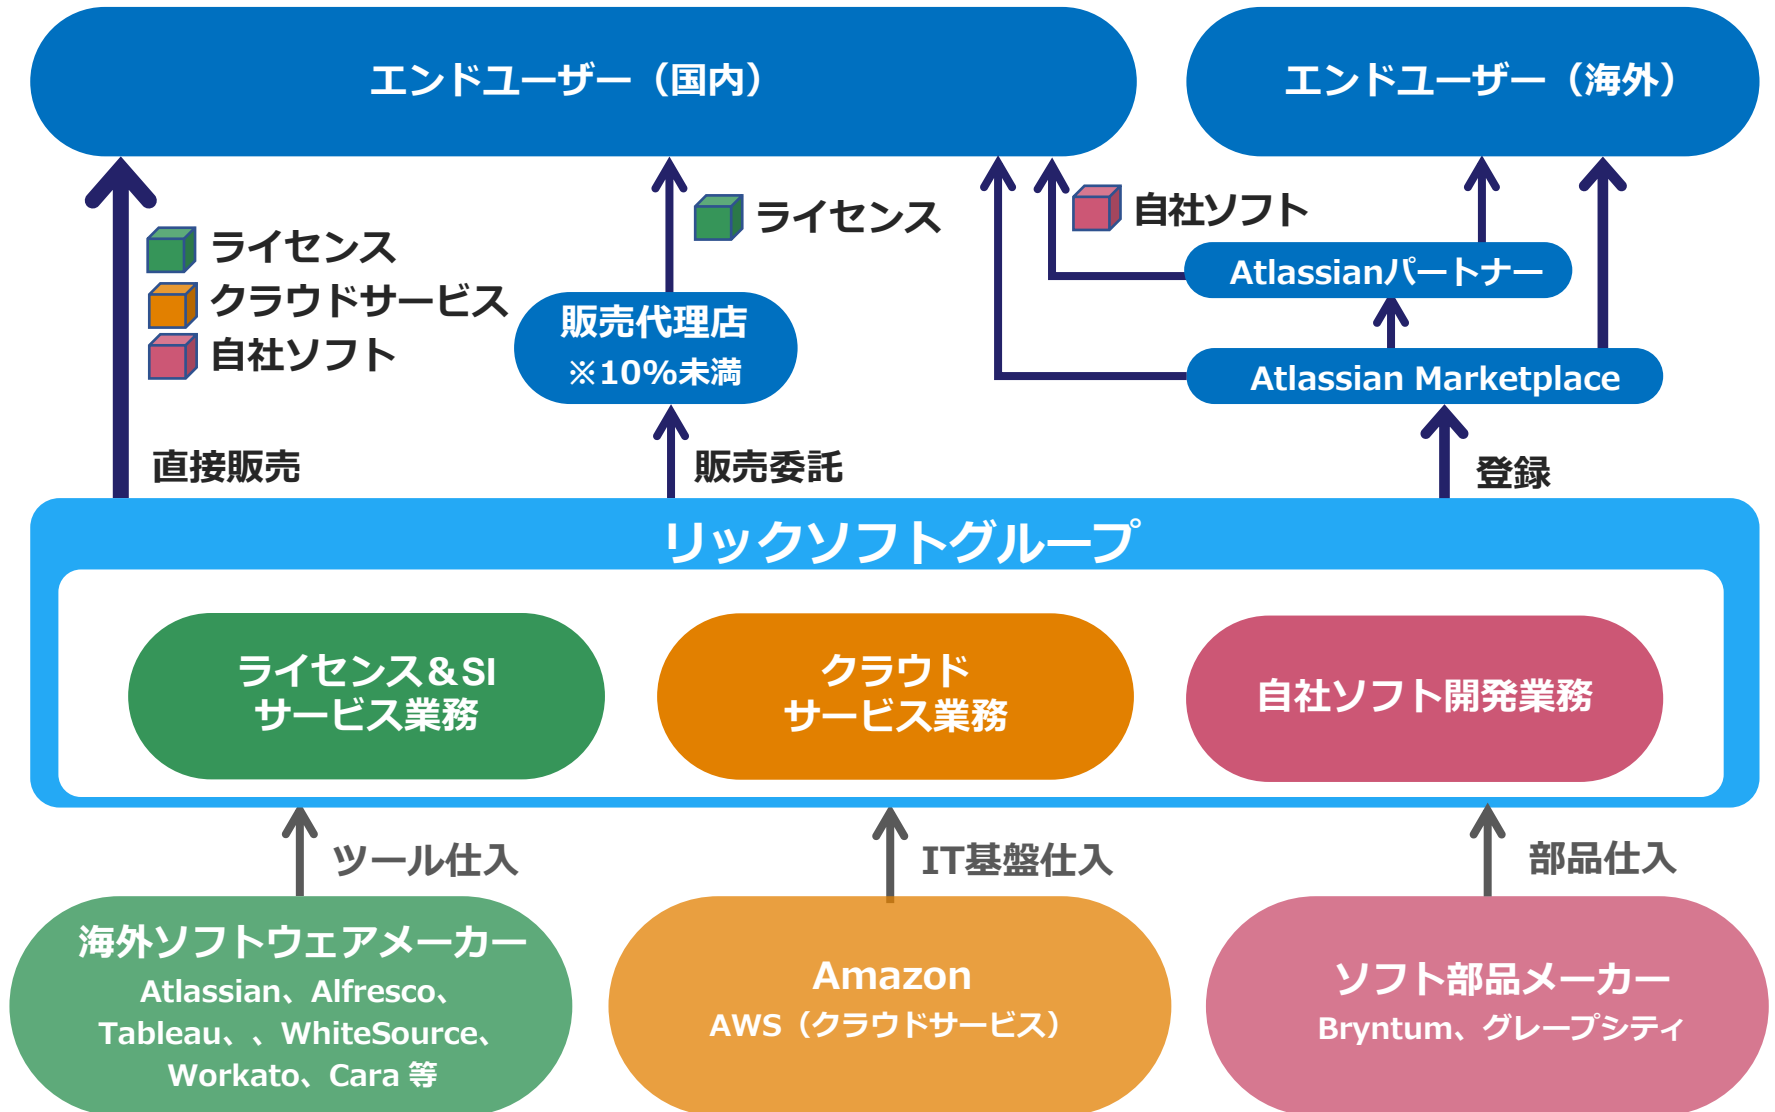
エンドユーザー（国内）

エンドユーザー（海外）

ライセンス
クラウドサービス
自社ソフト

ライセンス

自社ソフト

Atlassianパートナー

販売代理店
※10%未満

Atlassian Marketplace

直接販売

販売委託

登録

リックソフトグループ

ライセンス＆SI
サービス業務

クラウド
サービス業務

自社ソフト開発業務

ツール仕入

IT基盤仕入

部品仕入

海外ソフトウェアメーカー
Atlassian、Alfresco、
Tableau、、WhiteSource、
Workato、Cara 等

Amazon
AWS（クラウドサービス）

ソフト部品メーカー
Bryntum、グレープシティ